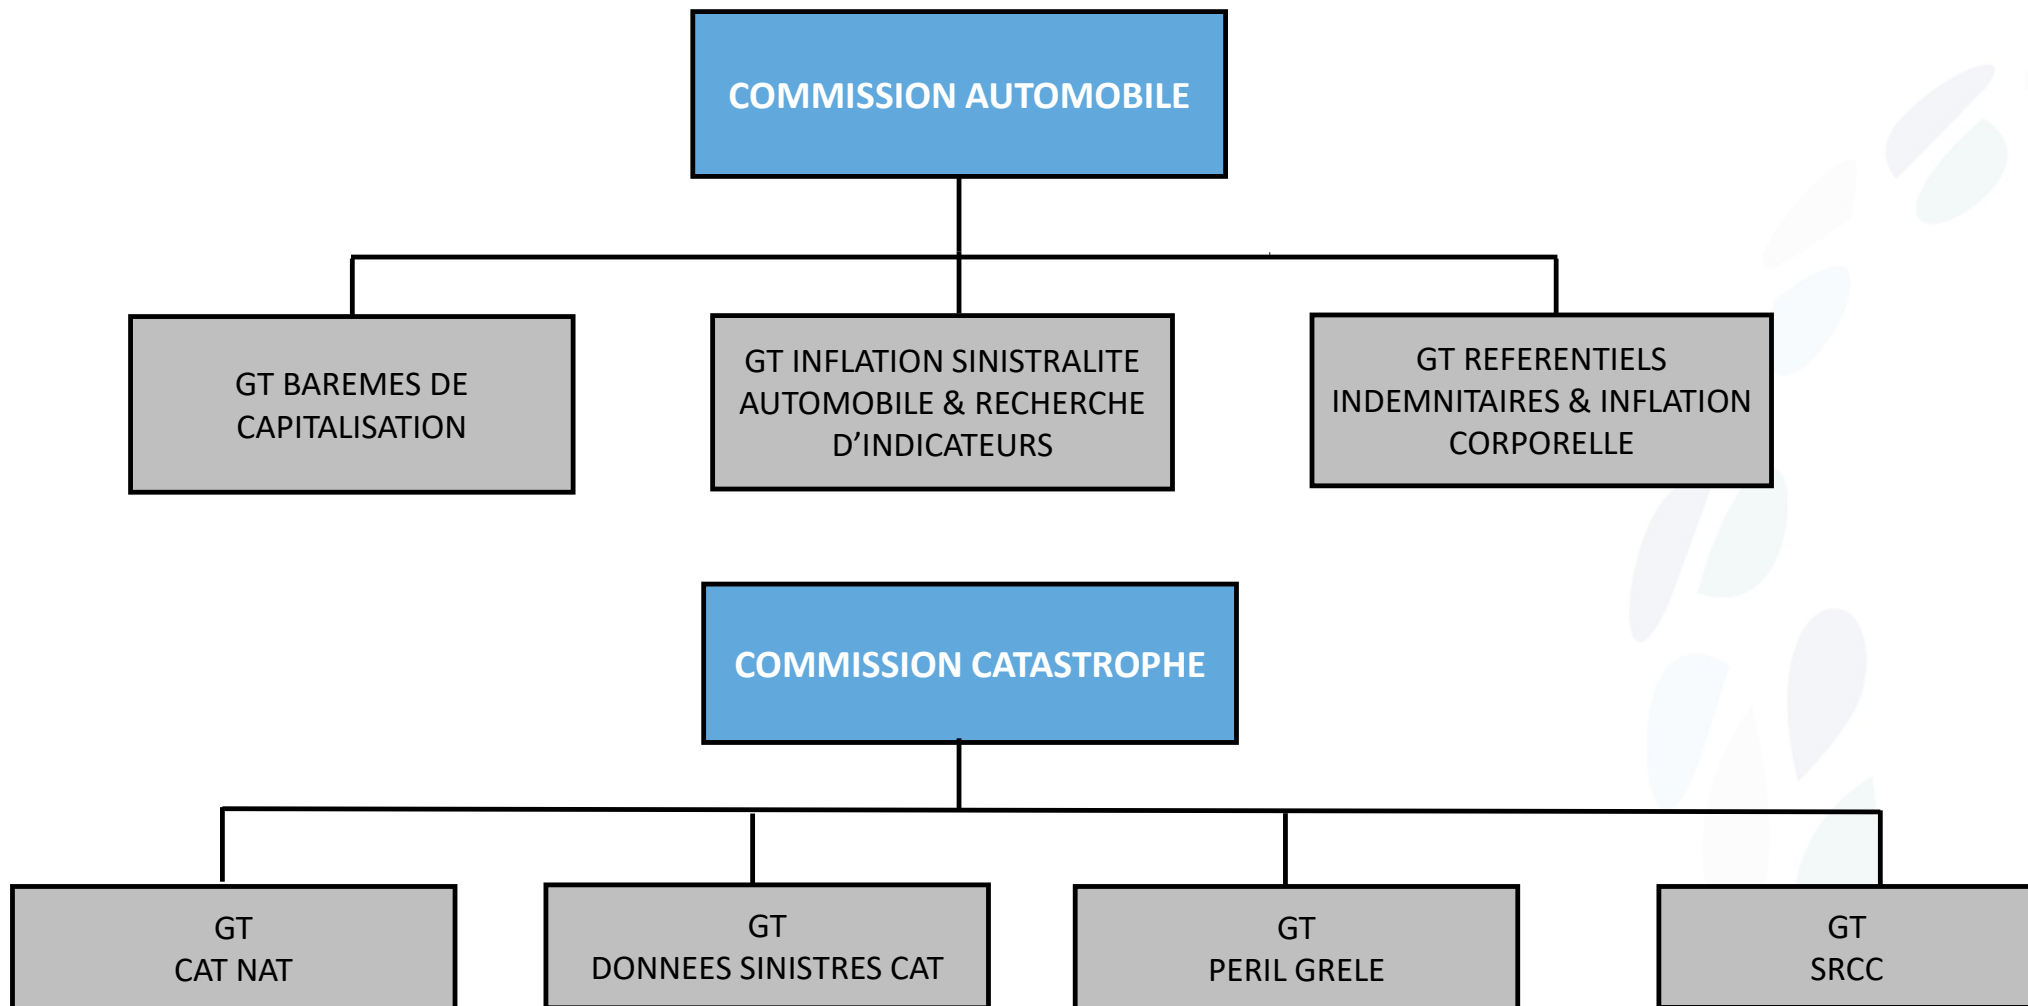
COMMISSION AUTOMOBILE

GT BAREMES DE CAPITALISATION

GT INFLATION SINISTRALITE AUTOMOBILE & RECHERCHE D'INDICATEURS

GT REFERENTIELS INDEMNITAIRES & INFLATION CORPORELLE

COMMISSION CATASTROPHE

GT CAT NAT

GT DONNEES SINISTRES CAT

GT PERIL GRELE

GT SRCC